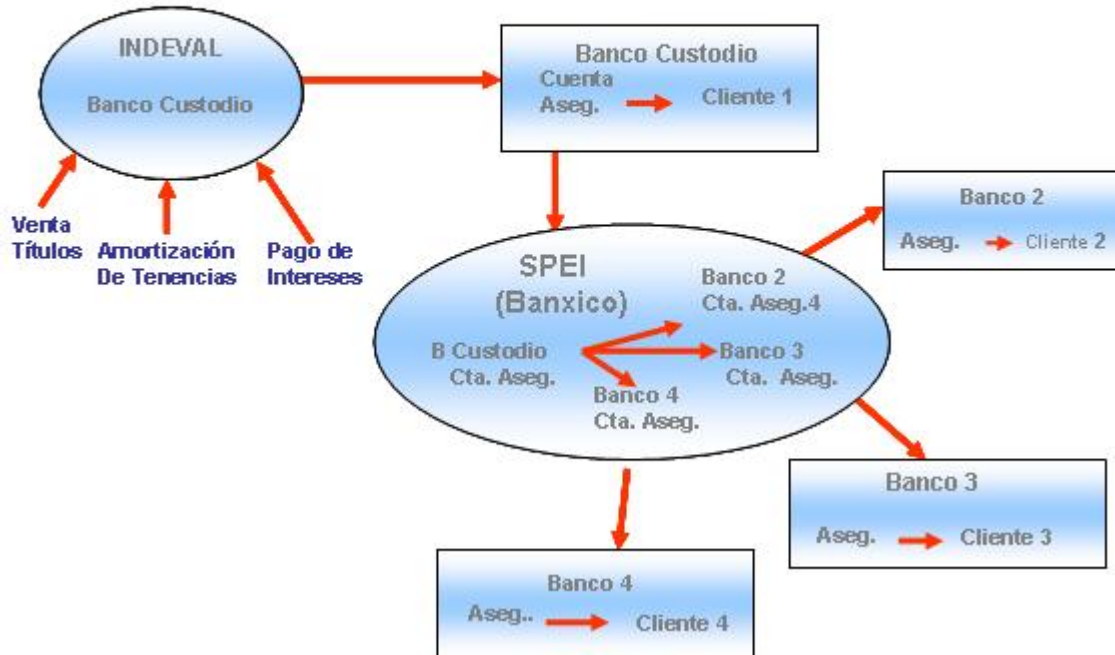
INDEVAL

Banco Custodio

Venta Títulos

Amortización De Tenencias

Pago de Intereses

Banco Custodio

Cuenta Aseg.

Cliente 1

Banco 2

Aseg.

Cliente 2

SPEI (Banxico)

Banco 2 Cta. Aseg.4

B Custodio Cta. Aseg.

Banco 3 Cta. Aseg.

Banco 4 Cta. Aseg.

Banco 3

Aseg.

Cliente 3

Banco 4

Aseg..

Cliente 4